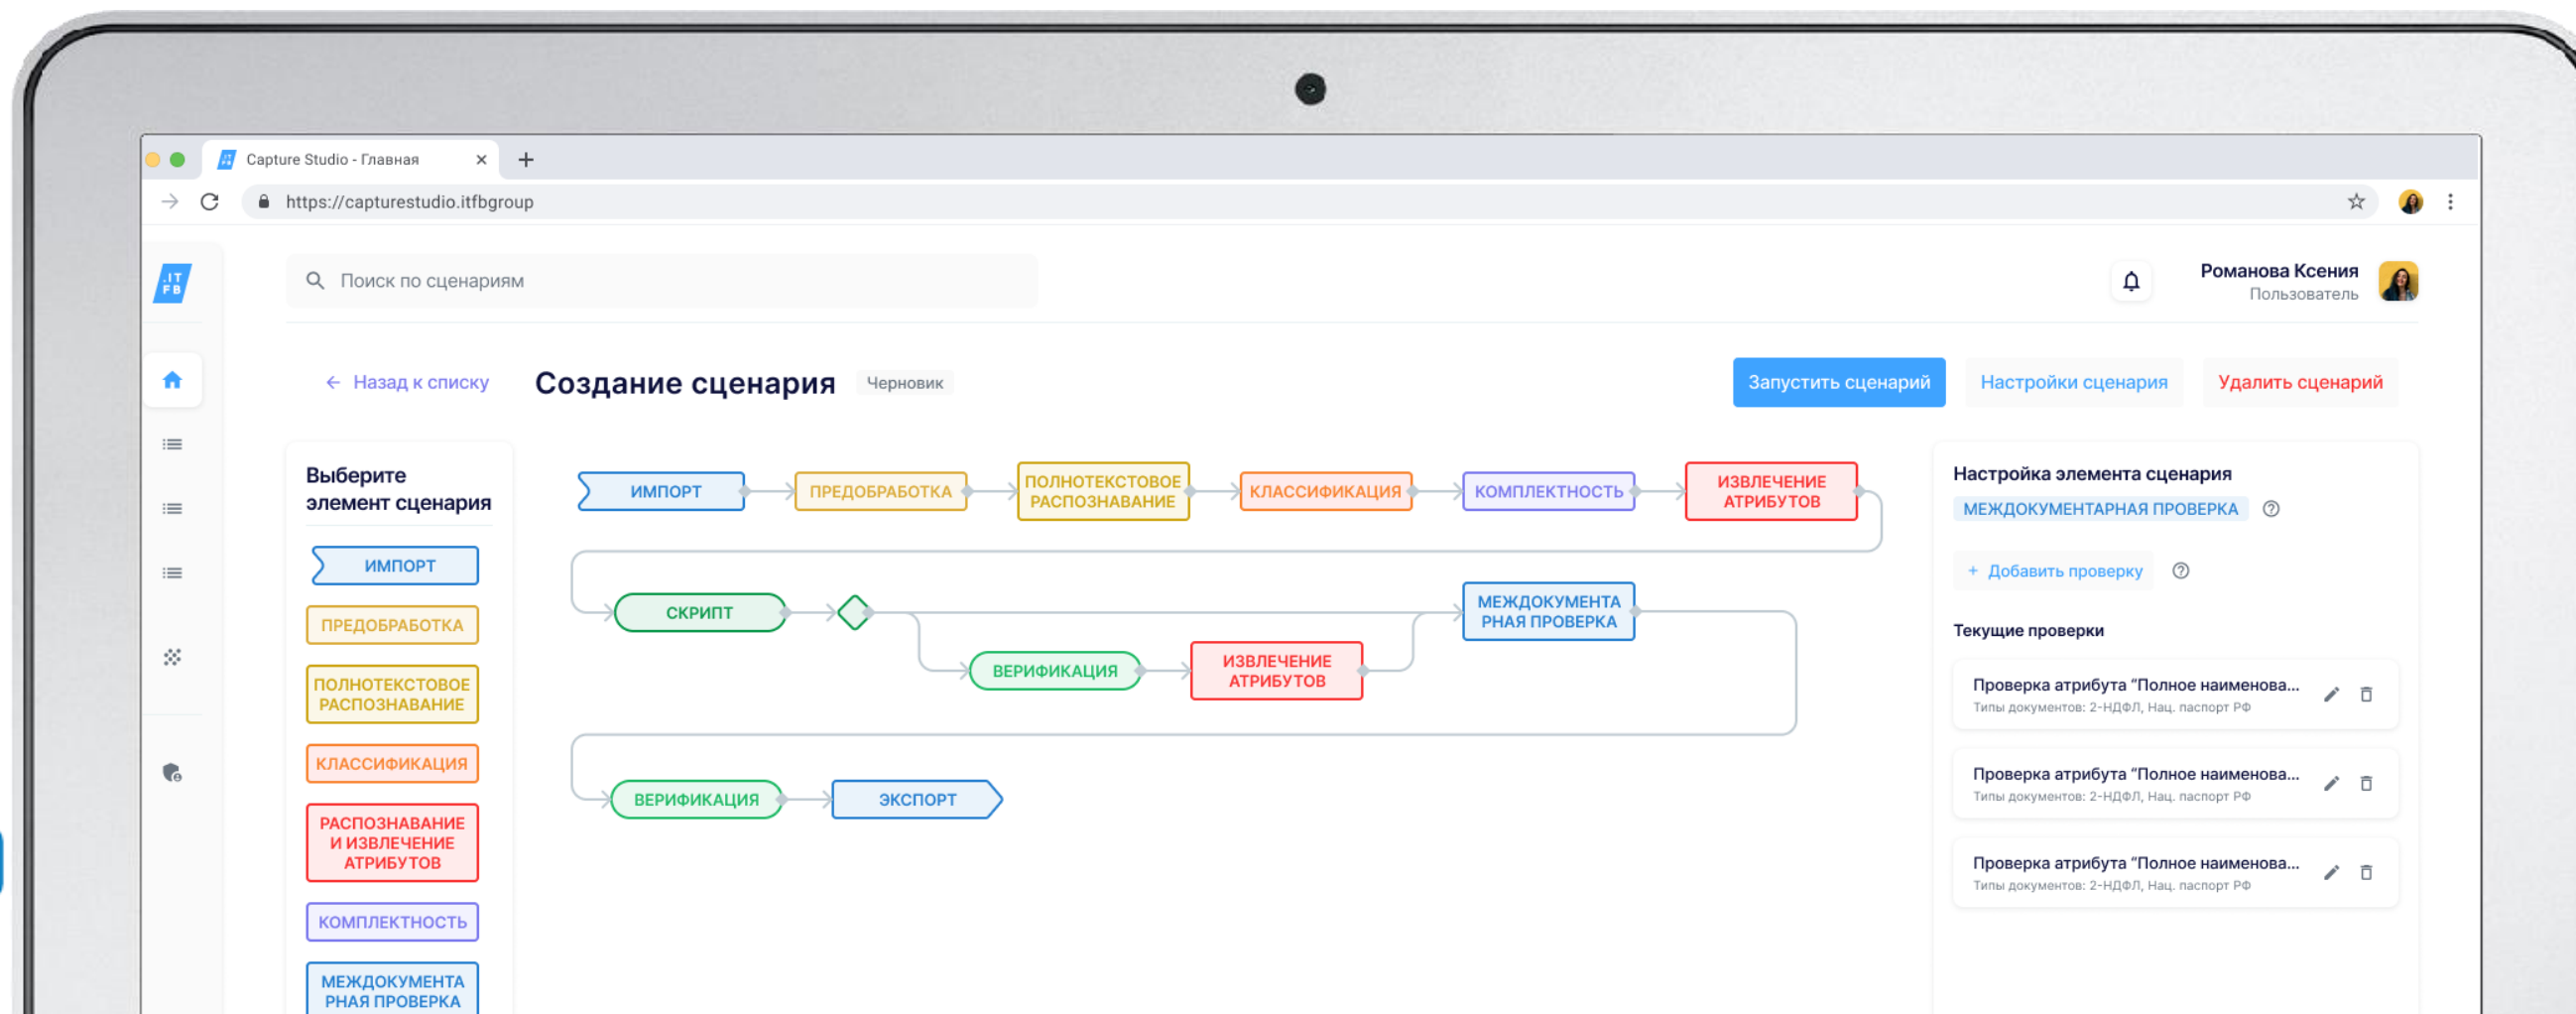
Capture Studio - Главная
https://capturestudio.itfbgroup

IT FB

Поиск по сценариям

Романова Ксения
Пользователь

← Назад к списку
Создание сценария
Черновик

Запустить сценарий
Настройки сценария
Удалить сценарий

Выберите элемент сценария
ИМПОРТ
ПРЕДОБРАБОТКА
ПОЛНОТЕКСТОВОЕ РАСПОЗНАВАНИЕ
КЛАССИФИКАЦИЯ
РАСПОЗНАВАНИЕ И ИЗВЛЕЧЕНИЕ АТРИБУТОВ
КОМПЛЕКТНОСТЬ
МЕЖДОКУМЕНТАРНАЯ ПРОВЕРКА

ИМПОРТ
ПРЕДОБРАБОТКА
ПОЛНОТЕКСТОВОЕ РАСПОЗНАВАНИЕ
КЛАССИФИКАЦИЯ
КОМПЛЕКТНОСТЬ
ИЗВЛЕЧЕНИЕ АТРИБУТОВ
СКРИПТ
МЕЖДОКУМЕНТАРНАЯ ПРОВЕРКА
ВЕРИФИКАЦИЯ
ИЗВЛЕЧЕНИЕ АТРИБУТОВ
ВЕРИФИКАЦИЯ
ЭКСПОРТ

Настройка элемента сценария
МЕЖДОКУМЕНТАРНАЯ ПРОВЕРКА
+ Добавить проверку

Текущие проверки
Проверка атрибута “Полное наименова...
Типы документов: 2-НДФЛ, Нац. паспорт РФ
Проверка атрибута “Полное наименова...
Типы документов: 2-НДФЛ, Нац. паспорт РФ
Проверка атрибута “Полное наименова...
Типы документов: 2-НДФЛ, Нац. паспорт РФ